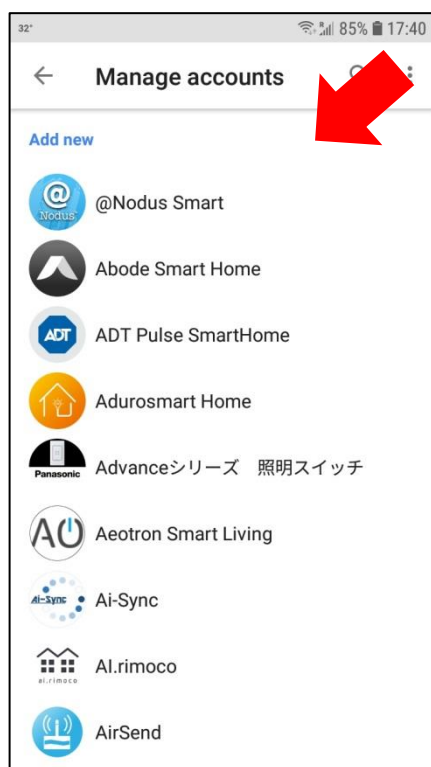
32° 85% 17:40

Manage accounts

Add new

@
Nodus
@Nodus Smart

Abode Smart Home

ADT
ADT Pulse SmartHome

Adurosmart Home

Panasonic
Advanceシリーズ　照明スイッチ

AO
Aeotron Smart Living

Ai-Sync
Ai-Sync

ai.rimoco
AI.rimoco

AirSend